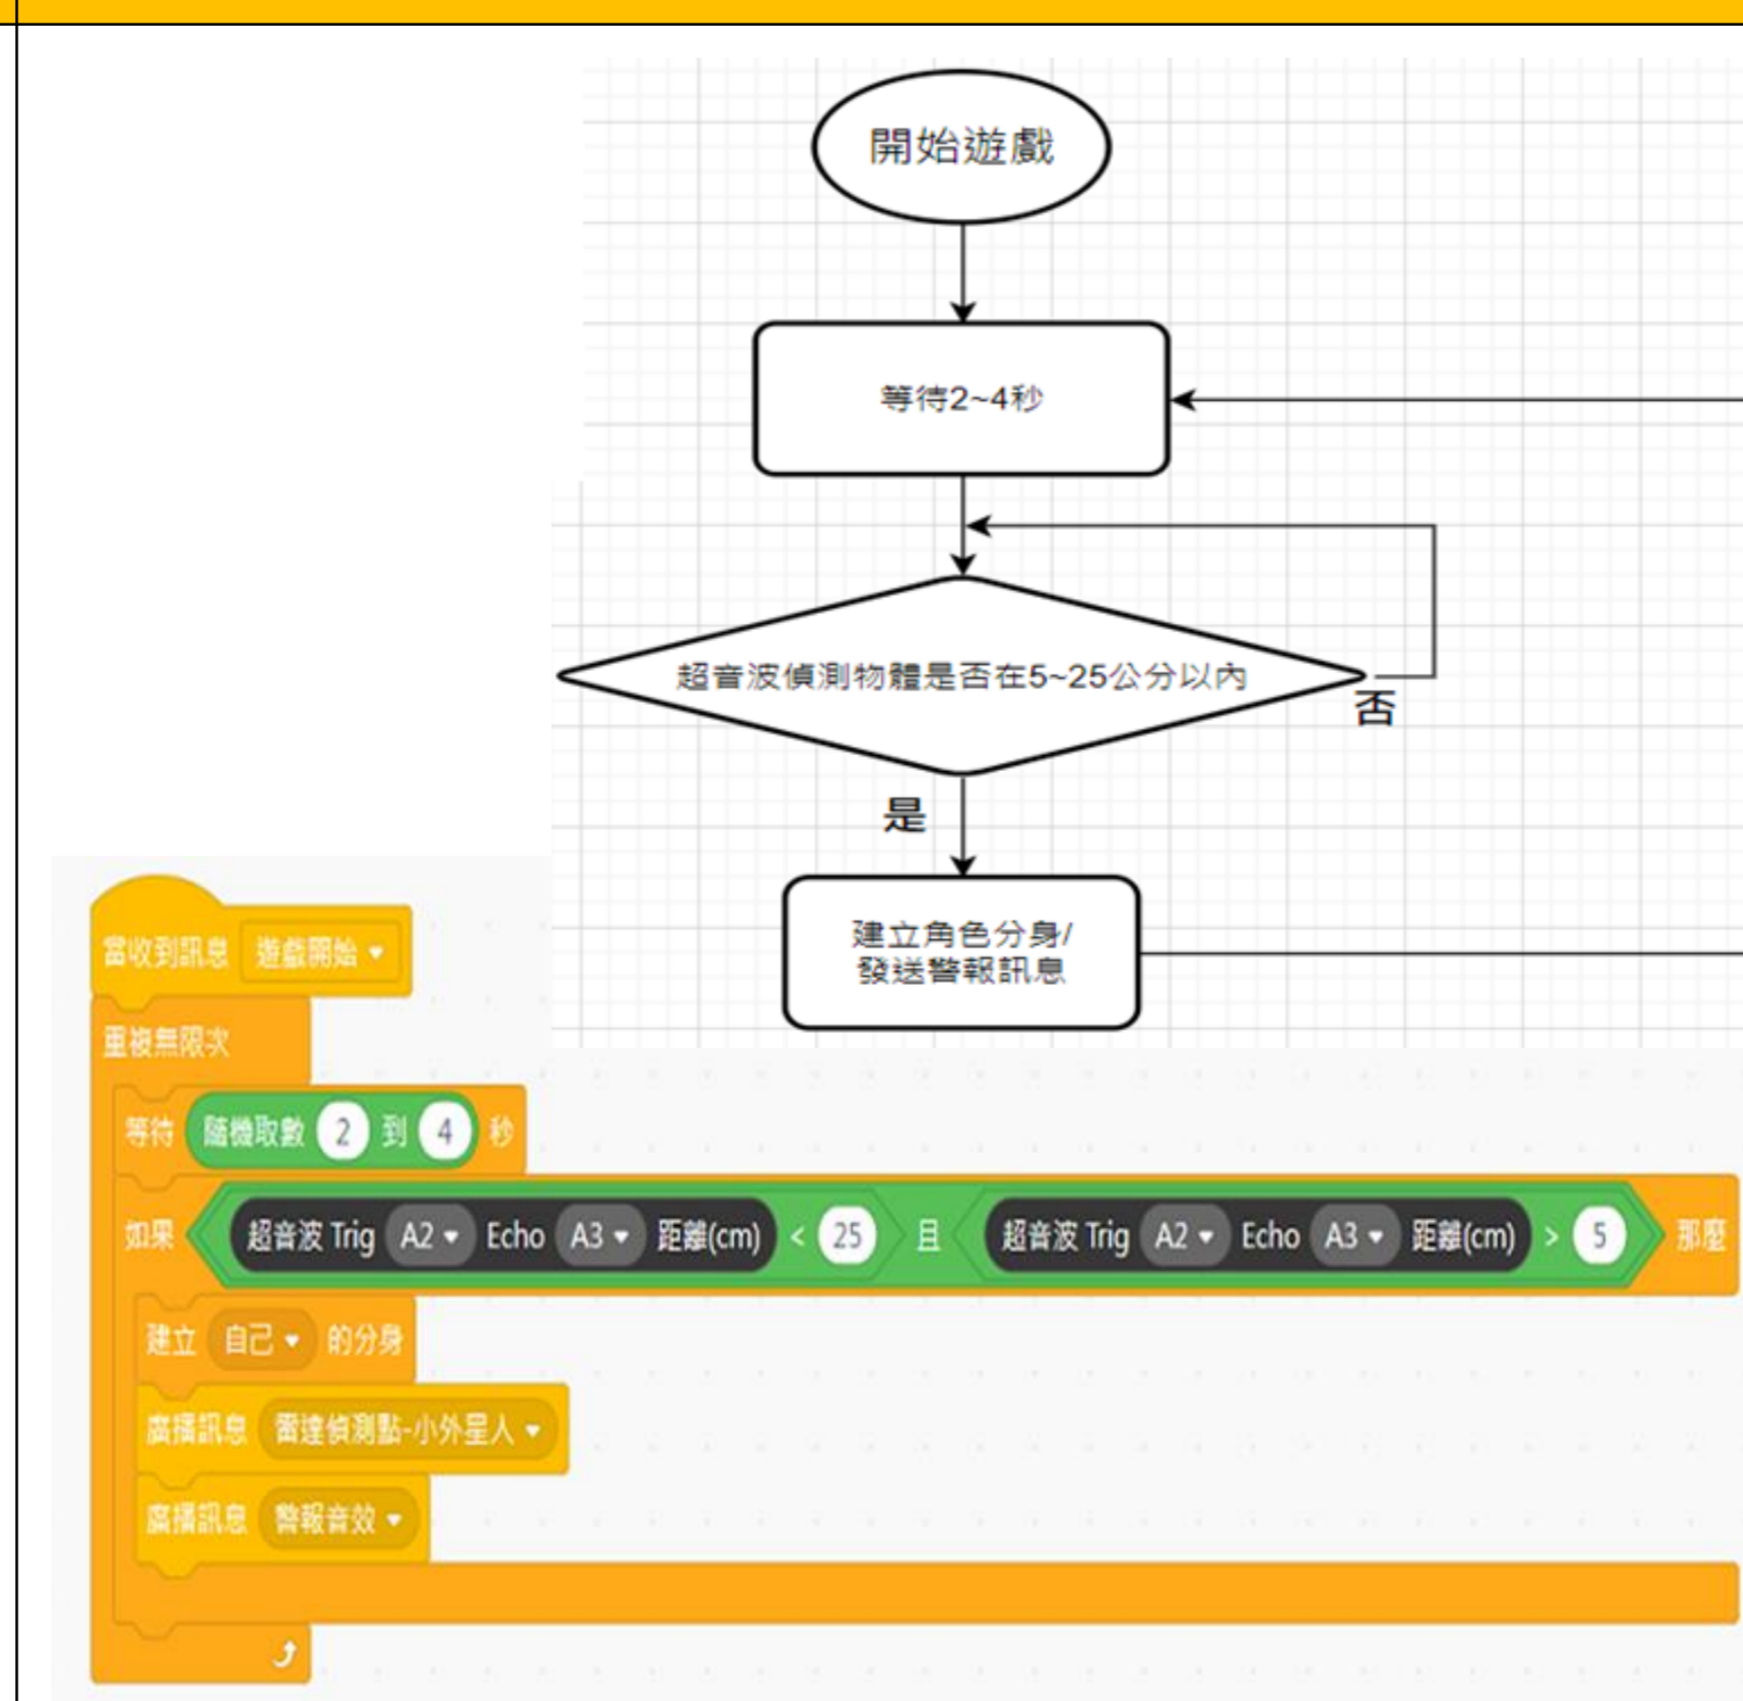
開始遊戲

等待2~4秒

超音波偵測物體是否在5~25公分以內

否

是

建立角色分身/
發送警報訊息

當收到訊息 遊戲開始

重複無限次

等待 隨機取數 2 到 4 秒

如果 超音波 Trig A2 Echo A3 距離(cm) < 25 且 超音波 Trig A2 Echo A3 距離(cm) > 5 那麼

建立 自己 的分身

廣播訊息 雷達偵測點-小外星人

廣播訊息 警報音效